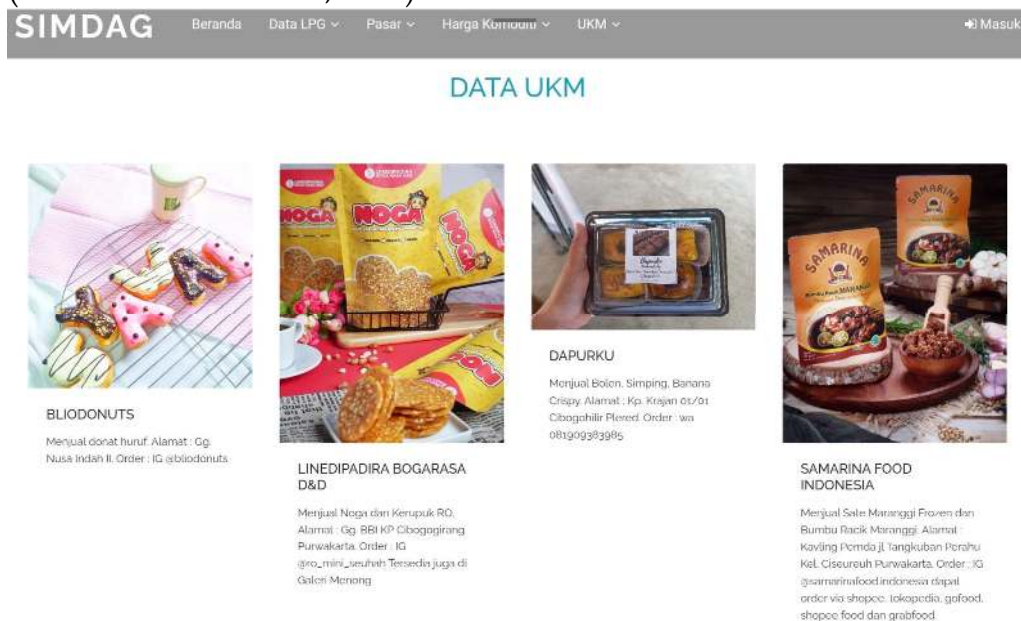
SIMDAG Beranda Data LPG Pasar Harga Komoditi UKM Masuk

DATA UKM

NOGA

BLIODONUTS

Menjual donat huruf. Alamat : Gg. Nusa Indah II. Order : IG @bliodonuts

LINEDIPADIRA BOGARASA D&D

Menjual Noga dan Kerupuk RO. Alamat : Gg. BBI KP Cibogogirang Purwakarta. Order : IG @ro_mini_seuhah Tersedia juga di Galeri Menong

DAPURKU

Menjual Bolen, Simping, Banana Crispy. Alamat : Kp. Krajan 01/01 Cibogohilir Plered. Order : wa 081909383985

SAMARINA

SAMARINA FOOD INDONESIA

Menjual Sate Maranggi Frozen dan Bumbu Racik Maranggi. Alamat : Kavling Pemda Jl. Tangkuban Perahu Kel. Ciseureuh Purwakarta. Order : IG @samarinafood.indonesia dapat order via shopee, tokopedia, gofood, shopee food dan grabfood